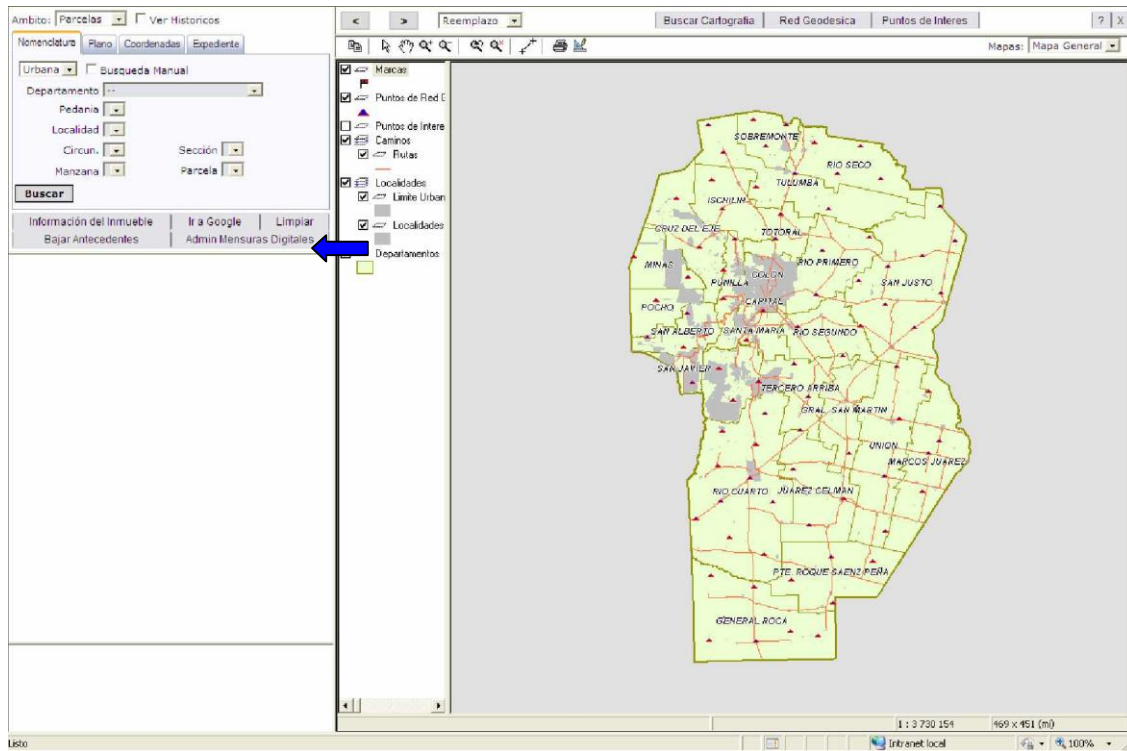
Ambito: Parcelas Ver Historicos

Nomenclatura | Plano | Coordenadas | Expediente

Urbana Busqueda Manual

Departamento --

Pedania

Localidad

Circun.

Sección

Manzana

Parcela

Buscar

Información del Inmueble | Ir a Google | Limpiar

Bajar Antecedentes | Admin Mensuras Digitales

< > Reemplazo

Buscar Cartografia | Red Geodesica | Puntos de Interes | ? | X

Mapas: Mapa General

Marcas

Puntos de Red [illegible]

Puntos de Intere

Caminos

Rutas

Localidades

Limite Urban

Localidades

Departamentos

SOBREMONTE

RIO SECO

TULUMBA

ISCHILIN

CRUZ DEL EJE

TOTORAL

MINAS

COLON

RIO PRIMERO

PUNILLA

SAN JUSTO

CAPITAL

POCHO

SAN ALBERTO

SANTA MARIA

RIO SEGUNDO

SAN JAVIER

TERCERO ARRIBA

GRAL. SAN MARTIN

UNION

MARCOS JUAREZ

RIO CUARTO

JUAREZ CELMAN

PTE. ROQUE SAENZ PEÑA

GENERAL ROCA

1 : 3 730 154

469 x 451 (mi)

Listo

Intranet local

100%